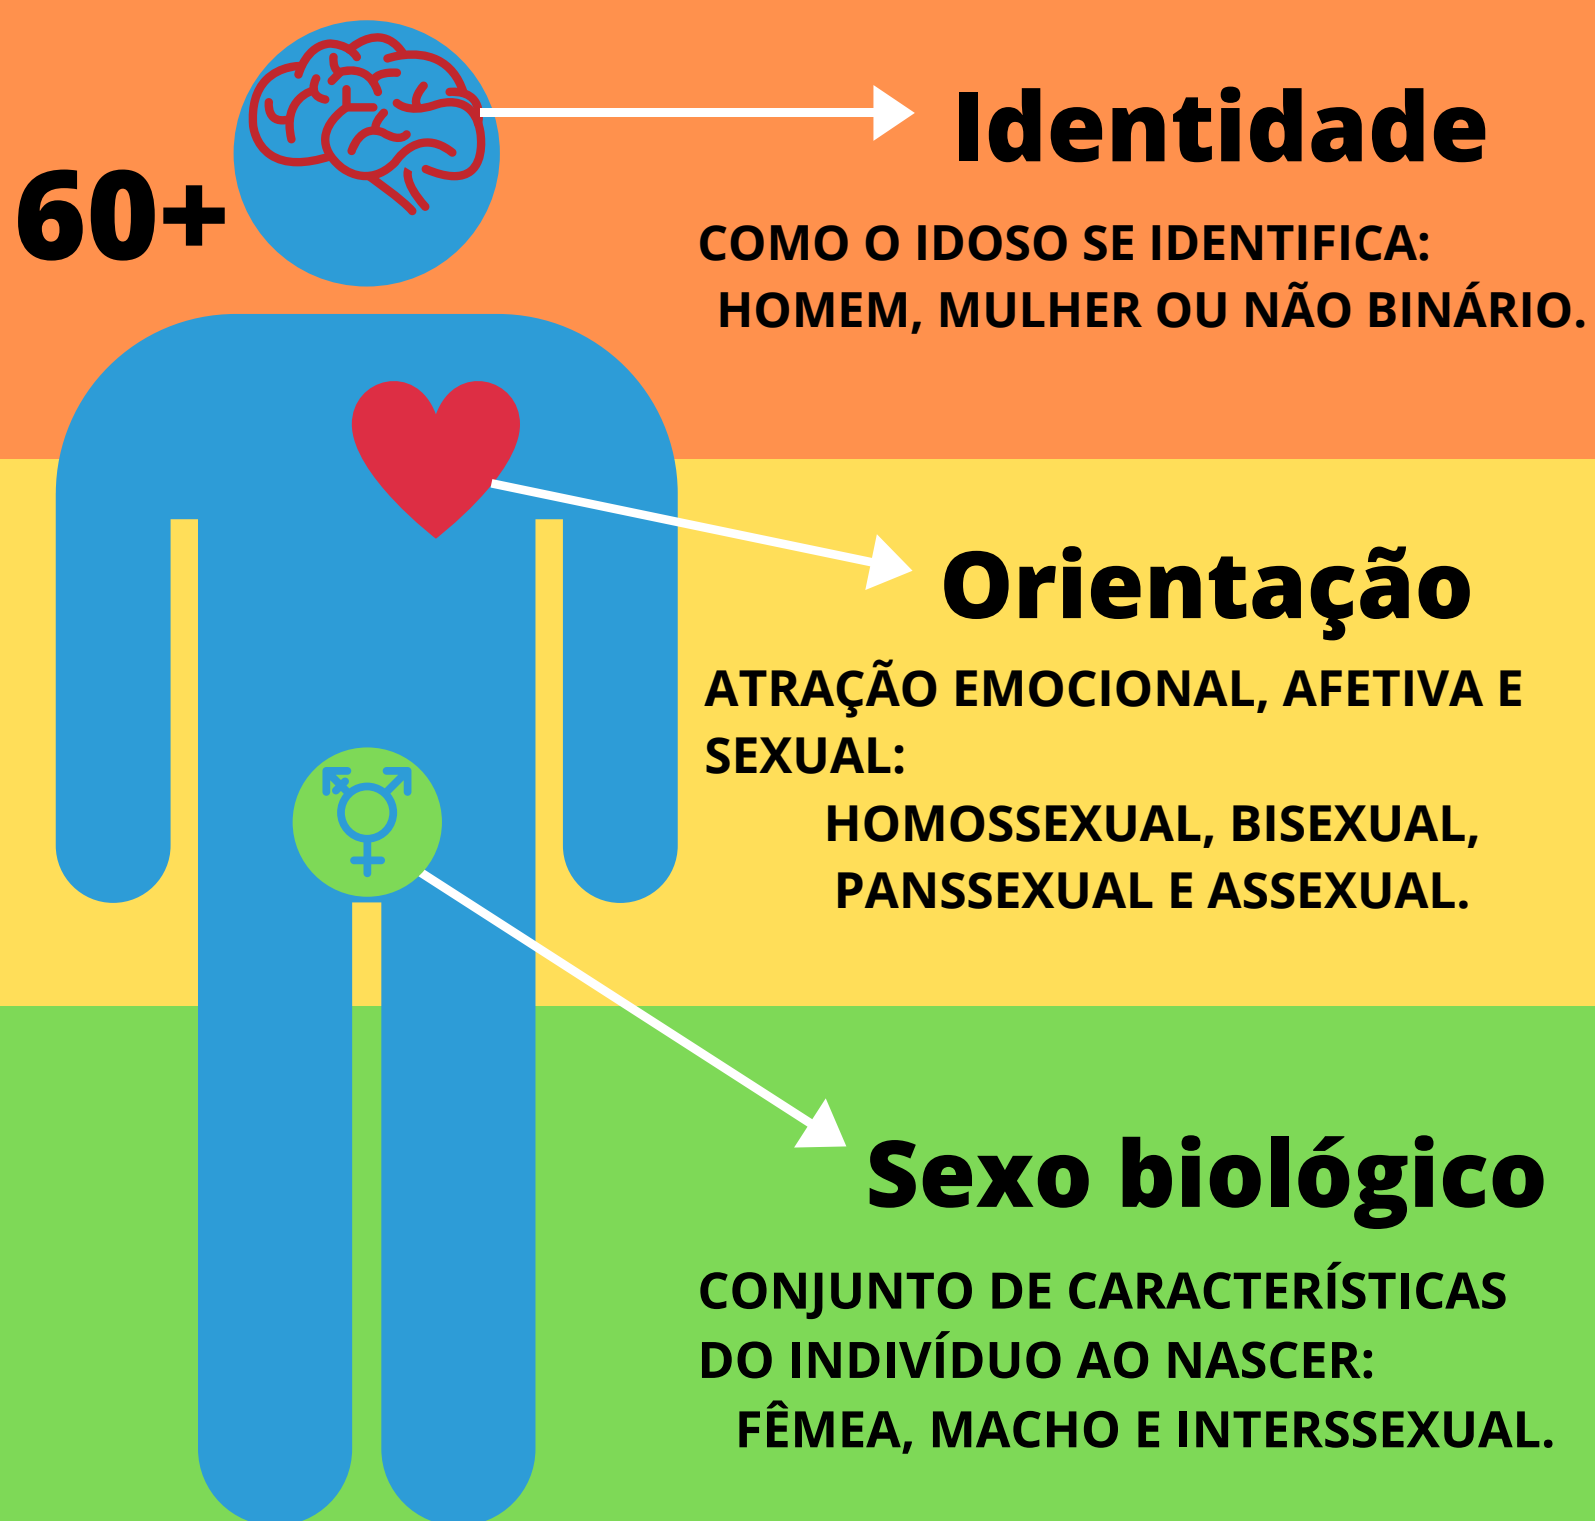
60+

Identidade

COMO O IDOSO SE IDENTIFICA: HOMEM, MULHER OU NÃO BINÁRIO.

Orientação

ATRAÇÃO EMOCIONAL, AFETIVA E SEXUAL: HOMOSSEXUAL, BISEXUAL, PANSSEXUAL E ASSEXUAL.

Sexo biológico

CONJUNTO DE CARACTERÍSTICAS DO INDIVÍDUO AO NASCER: FÊMEA, MACHO E INTERSSEXUAL.